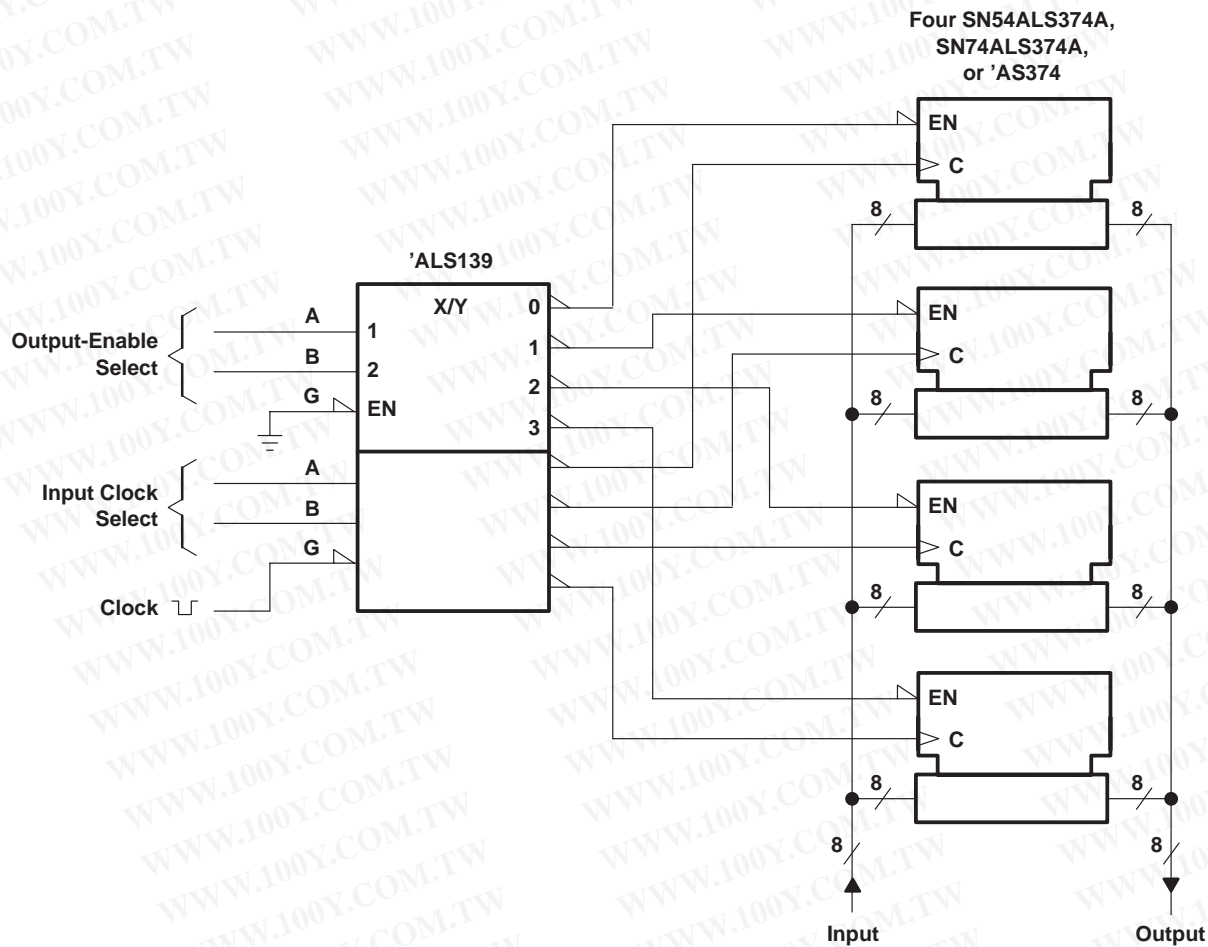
Four SN54ALS374A, SN74ALS374A, or ’AS374

EN
C
8
8

’ALS139

X/Y
0
1
2
3

Output-Enable Select
A
1
B
2
G
EN

EN
C
8
8

Input Clock Select
A
B
G

EN
C
8
8

Clock

EN
C
8
8

8
8

Input
Output

WWW.100Y.COM.TW